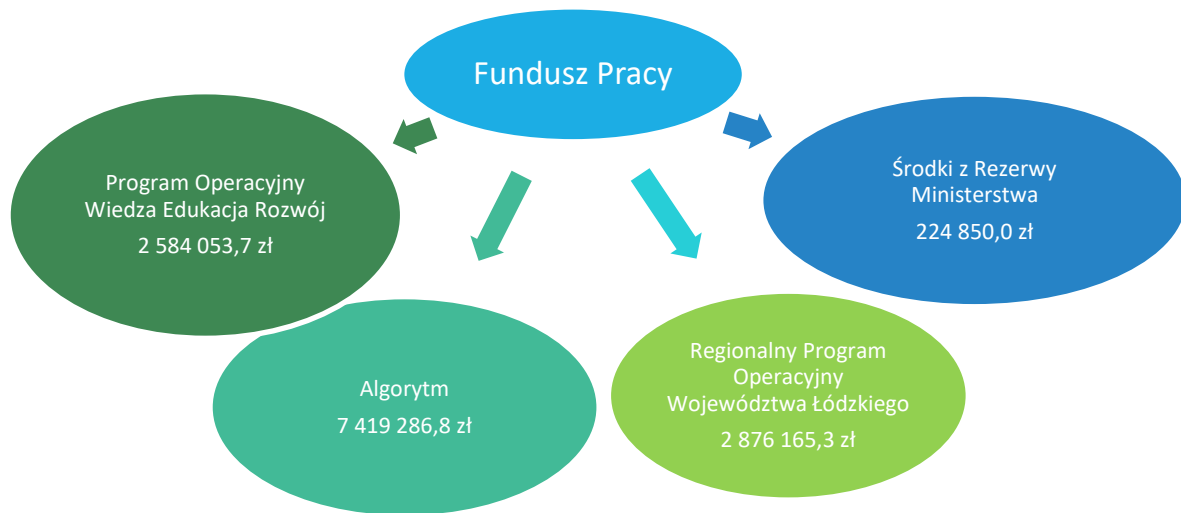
Fundusz Pracy

Program Operacyjny Wiedza Edukacja Rozwój
2 584 053,7 zł

Środki z Rezerwy Ministerstwa
224 850,0 zł

Algorytm
7 419 286,8 zł

Regionalny Program Operacyjny Województwa Łódzkiego
2 876 165,3 zł